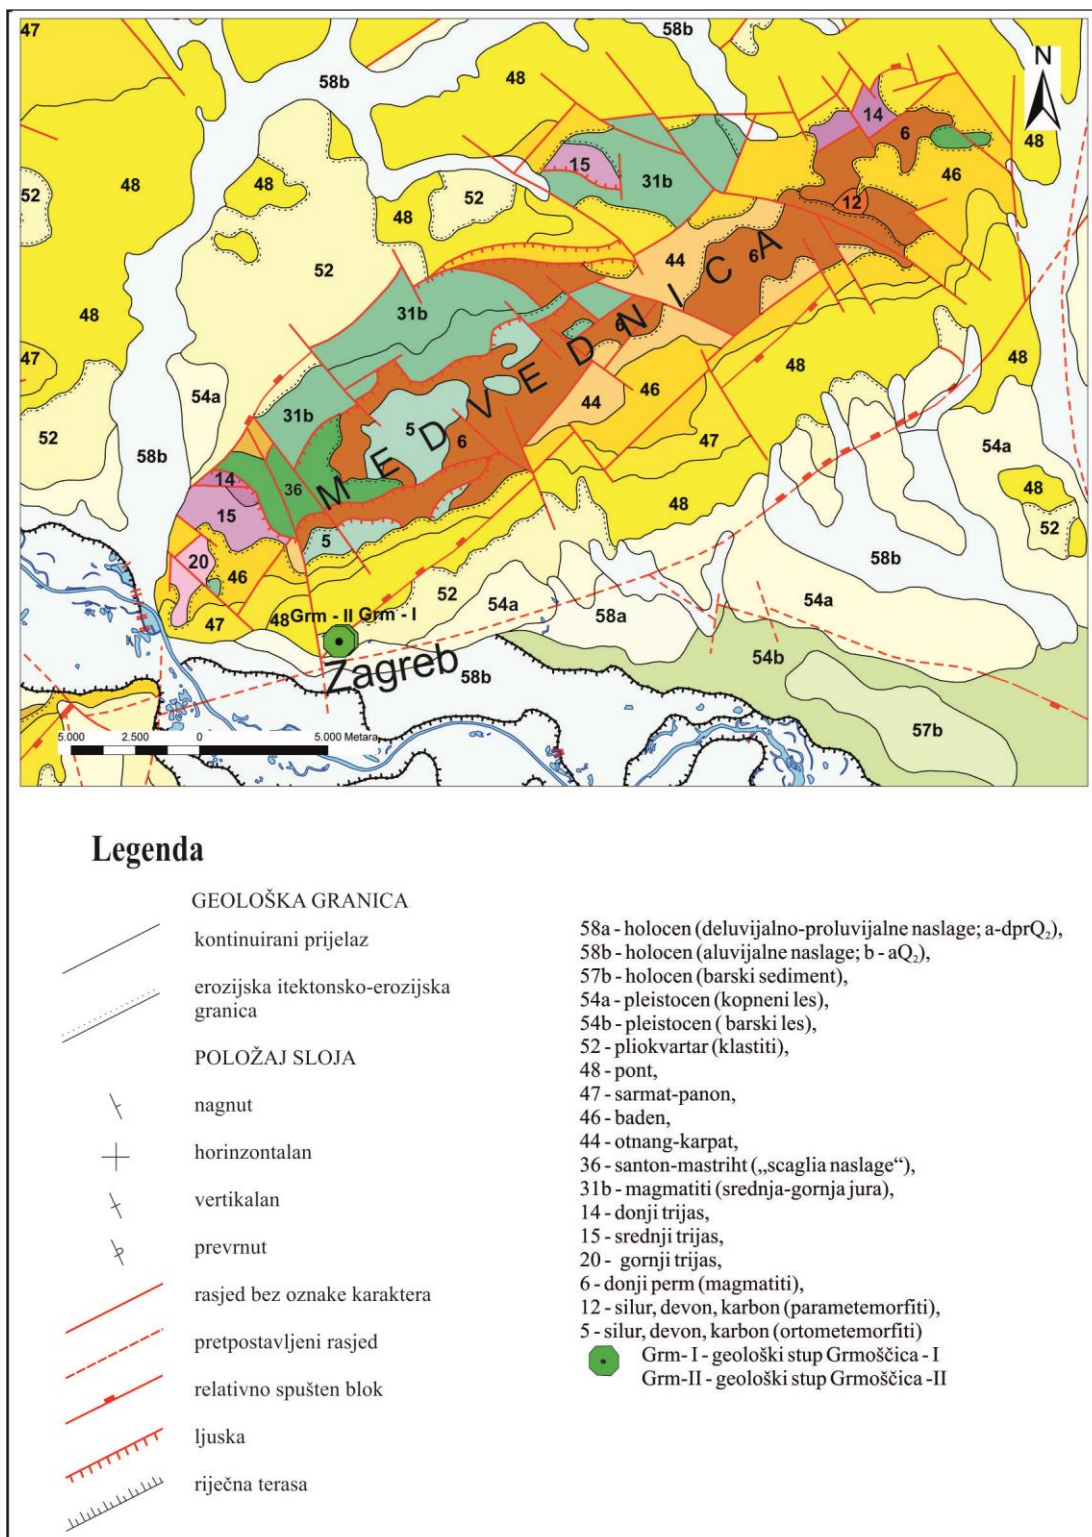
47 58b 58b 48 N 14 6 48 52 48 48 15 31b 46 52 48 12 52 44 6A 48 31b MEDVEDNICA 47 48 54a 46 44 52 58b 31b 5 6 47 54a 48 14 36 48 52 15 5 58b 20 46 52 54a 58a 54a 47 48 Grm - II Grm - I 54b Zagreb 58b 57b

5.000 2.500 0 5.000 Metara

Legenda

GEOLOŠKA GRANICA
kontinuirani prijelaz
erozijska itektonsko-erozijska granica
POLOŽAJ SLOJA
nagnut
horinzontalan
vertikalan
prevrnut
rasjed bez oznake karaktera
pretpostavljeni rasjed
relativno spušten blok
ljuska
riječna terasa

58a - holocen (deluvijalno-proluvijalne naslage; a-dprQ$_2$),
58b - holocen (aluvijalne naslage; b - aQ$_2$),
57b - holocen (barski sediment),
54a - pleistocen (kopneni les),
54b - pleistocen ( barski les),
52 - pliokvartar (klastiti),
48 - pont,
47 - sarmat-panon,
46 - baden,
44 - otnang-karpat,
36 - santon-mastriht („scaglia naslage“),
31b - magmatiti (srednja-gornja jura),
14 - donji trijas,
15 - srednji trijas,
20 - gornji trijas,
6 - donji perm (magmatiti),
12 - silur, devon, karbon (parametemorfiti),
5 - silur, devon, karbon (ortometemorfiti)
Grm- I - geološki stup Grmoščica - I
Grm-II - geološki stup Grmoščica -II